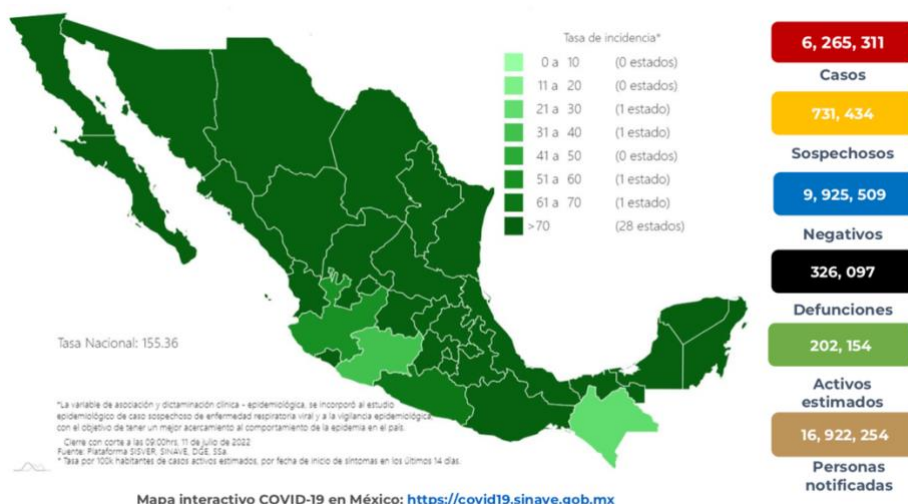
Tasa de incidencia*

| | |
|---|---|
| 0 a 10 | (0 estados) |
| 11 a 20 | (0 estados) |
| 21 a 30 | (1 estado) |
| 31 a 40 | (1 estado) |
| 41 a 50 | (0 estados) |
| 51 a 60 | (1 estado) |
| 61 a 70 | (1 estado) |
| >70 | (28 estados) |

Tasa Nacional: 155.36

*La variable de asociación y dictaminación clínica - epidemiológica, se incorporó al estudio epidemiológico de caso sospechoso de enfermedad respiratoria viral y a la vigilancia epidemiológica, con el objetivo de tener un mejor acercamiento al comportamiento de la epidemia en el país.
Cierre con corte a las 09:00hrs. 11 de julio de 2022
Fuente: Plataforma SISVER, SINAVE, DGE, SSa.
* Tasa por 100k habitantes de casos activos estimados, por fecha de inicio de síntomas en los últimos 14 días.

Mapa interactivo COVID-19 en México: https://covid19.sinave.gob.mx

6, 265, 311
Casos
731, 434
Sospechosos
9, 925, 509
Negativos
326, 097
Defunciones
202, 154
Activos estimados
16, 922, 254
Personas notificadas